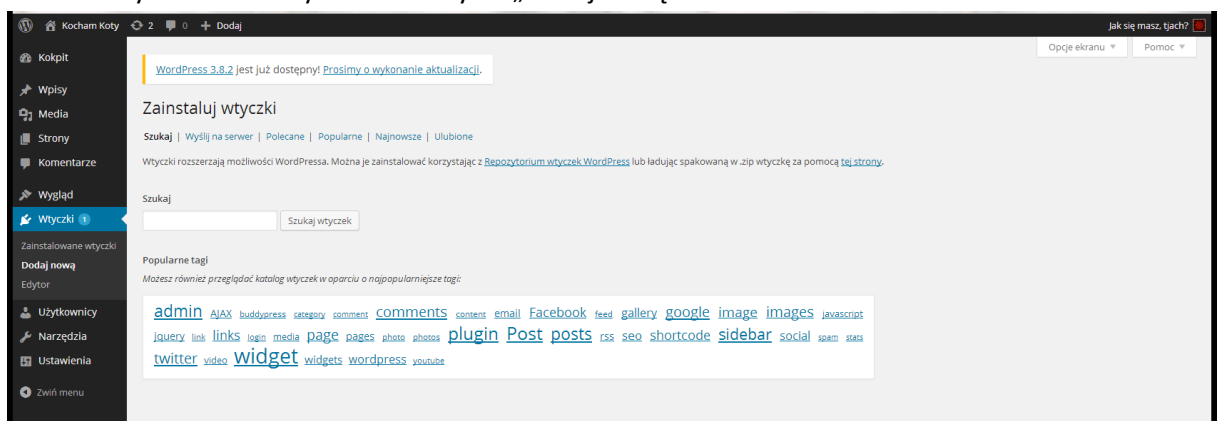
Kocham Koty 2 0 Dodaj

Jak się masz, tjach?

Kokpit
Wpisy
Media
Strony
Komentarze
Wygląd
Wtyczki 1
Zainstalowane wtyczki
Dodaj nową
Edytor
Użytkownicy
Narzędzia
Ustawienia
Zwiń menu

Opcje ekranu ▼
Pomoc ▼

WordPress 3.8.2 jest już dostępny! Prosimy o wykonanie aktualizacji.

Zainstaluj wtyczki

Szukaj | Wyślij na serwer | Polecane | Popularne | Najnowsze | Ulubione

Wtyczki rozszerzają możliwości WordPressa. Można je zainstalować korzystając z Repozytorium wtyczek WordPress lub ładując spakowaną w .zip wtyczkę za pomocą tej strony.

Szukaj

Szukaj wtyczek

Popularne tagi

Możesz również przeglądać katalog wtyczek w oparciu o najpopularniejsze tagi:

admin AJAX buddypress category comment comments content email Facebook feed gallery google image images javascript jquery link links login media page pages photo photos plugin Post posts rss seo shortcode sidebar social spam stats twitter video widget widgets wordpress youtube